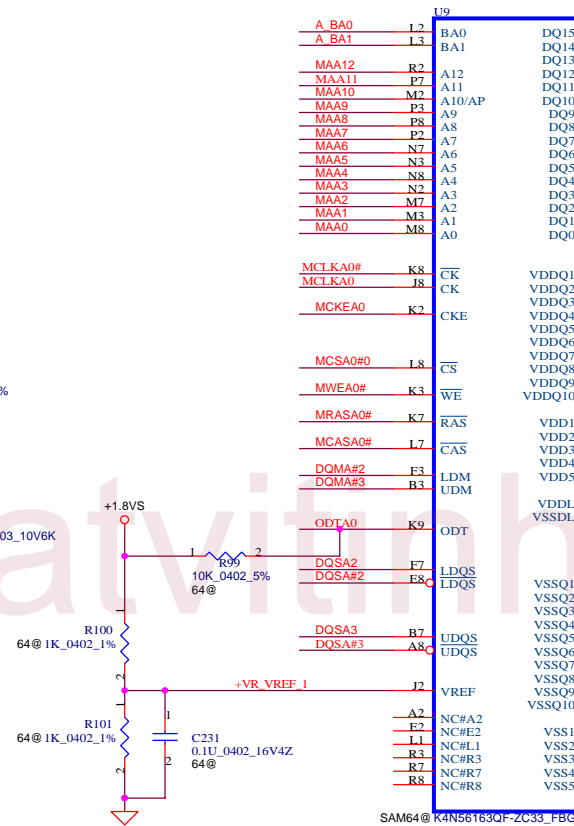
U9

| Net | Pin | Name |
|---|---|---|
| A_BA0 | L2 | BA0 |
| A_BA1 | L3 | BA1 |
| MAA12 | R2 | A12 |
| MAA11 | P7 | A11 |
| MAA10 | M2 | A10/AP |
| MAA9 | P3 | A9 |
| MAA8 | P8 | A8 |
| MAA7 | P2 | A7 |
| MAA6 | N7 | A6 |
| MAA5 | N3 | A5 |
| MAA4 | N8 | A4 |
| MAA3 | N2 | A3 |
| MAA2 | M7 | A2 |
| MAA1 | M3 | A1 |
| MAA0 | M8 | A0 |
| MCLKA0# | K8 | $\overline{CK}$ |
| MCLKA0 | J8 | CK |
| MCKEA0 | K2 | CKE |
| MCSA0#0 | L8 | $\overline{CS}$ |
| MWEA0# | K3 | $\overline{WE}$ |
| MRASA0# | K7 | $\overline{RAS}$ |
| MCASA0# | L7 | $\overline{CAS}$ |
| DQMA#2 | F3 | LDM |
| DQMA#3 | B3 | UDM |
| ODTA0 | K9 | ODT |
| DQSA2 | F7 | LDQS |
| DQSA#2 | E8 | $\overline{LDQS}$ |
| DQSA3 | B7 | UDQS |
| DQSA#3 | A8 | $\overline{UDQS}$ |
| +VR_VREF_1 | J2 | VREF |
| | A2 | NC#A2 |
| | E2 | NC#E2 |
| | L1 | NC#L1 |
| | R3 | NC#R3 |
| | R7 | NC#R7 |
| | R8 | NC#R8 |

DQ15
DQ14
DQ13
DQ12
DQ11
DQ10
DQ9
DQ8
DQ7
DQ6
DQ5
DQ4
DQ3
DQ2
DQ1
DQ0
VDDQ1
VDDQ2
VDDQ3
VDDQ4
VDDQ5
VDDQ6
VDDQ7
VDDQ8
VDDQ9
VDDQ10
VDD1
VDD2
VDD3
VDD4
VDD5
VDDL
VSSDL
VSSQ1
VSSQ2
VSSQ3
VSSQ4
VSSQ5
VSSQ6
VSSQ7
VSSQ8
VSSQ9
VSSQ10
VSS1
VSS2
VSS3
VSS4
VSS5

%
03_10V6K
+1.8VS
1 R99 2
10K_0402_5%
64@
R100
64@1K_0402_1%
1
2
R101
64@1K_0402_1%
1
2
1
C231
0.1U_0402_16V4Z
64@
2
SAM64@K4N56163QF-ZC33_FBG
atvitinh